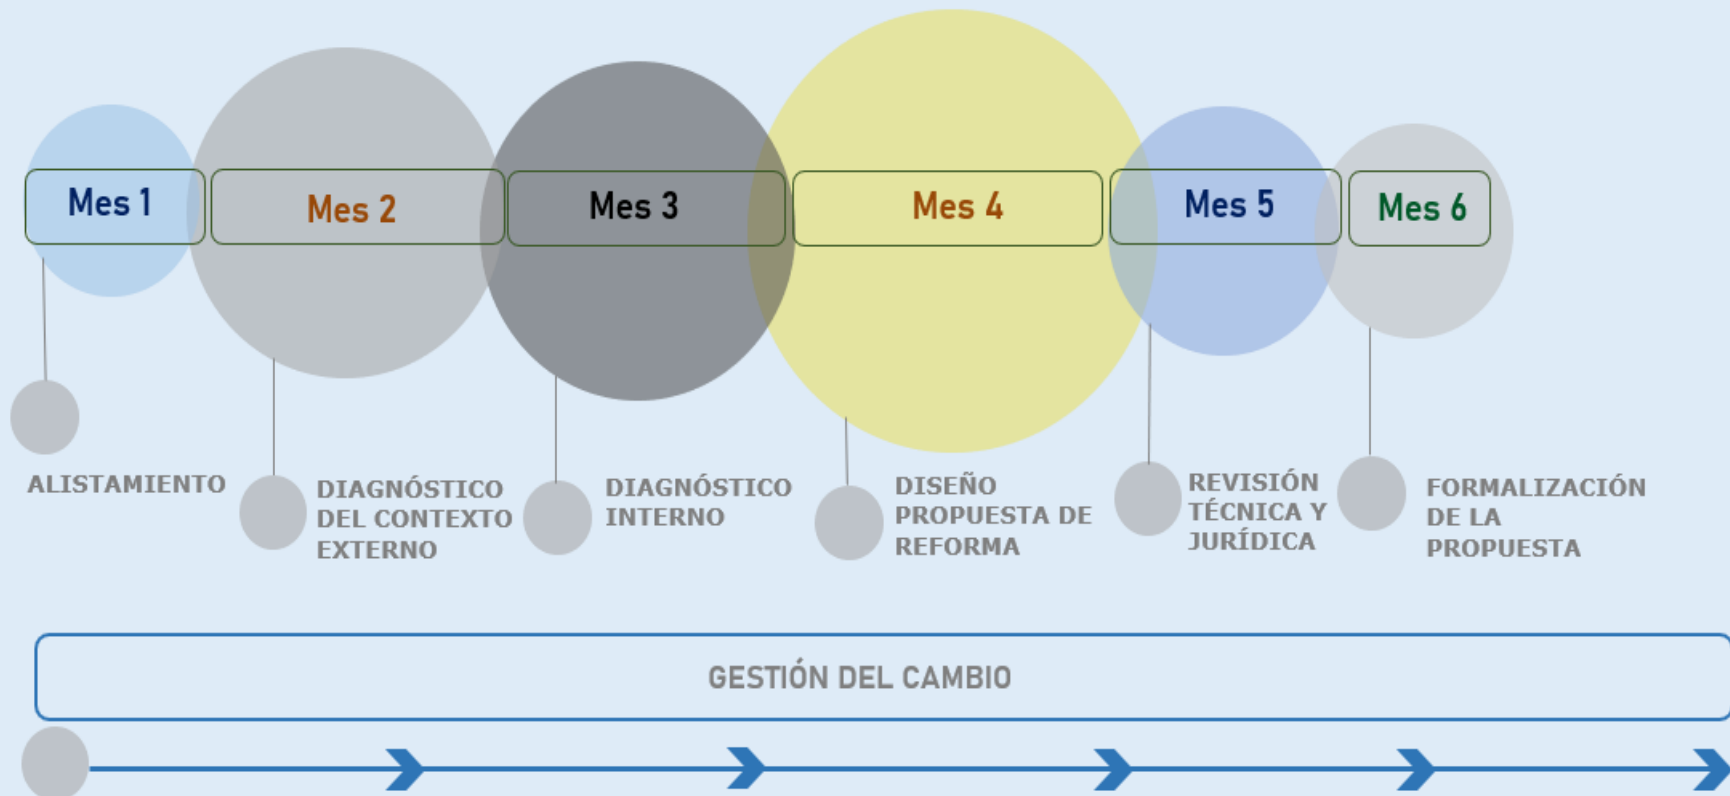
Mes 1

Mes 2

Mes 3

Mes 4

Mes 5

Mes 6

ALISTAMIENTO

DIAGNÓSTICO DEL CONTEXTO EXTERNO

DIAGNÓSTICO INTERNO

DISEÑO PROPUESTA DE REFORMA

REVISIÓN TÉCNICA Y JURÍDICA

FORMALIZACIÓN DE LA PROPUESTA

GESTIÓN DEL CAMBIO